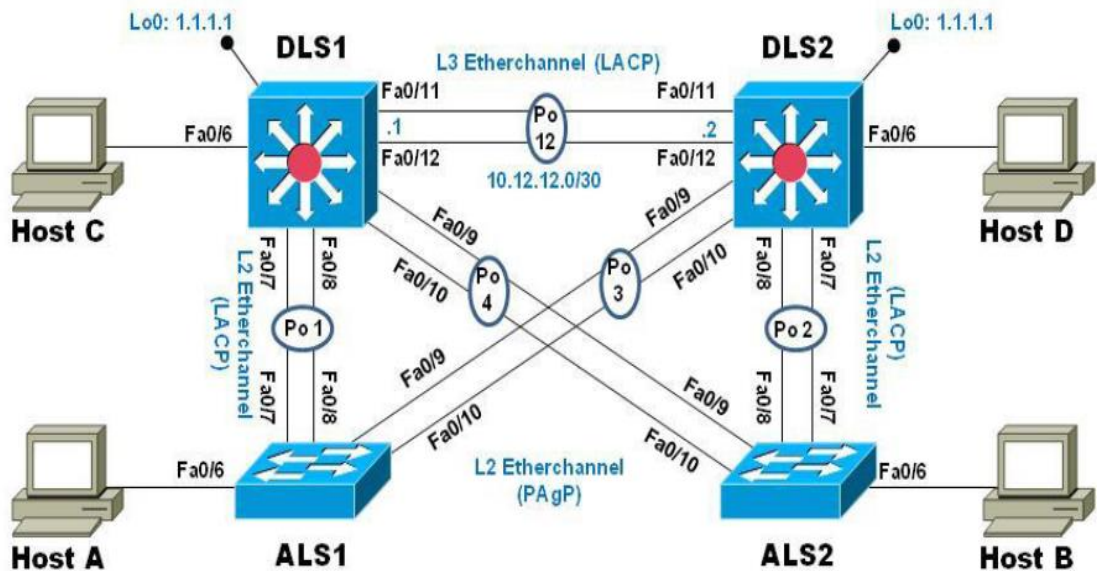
Lo0: 1.1.1.1

DLS1

L3 Etherchannel (LACP)

DLS2

Lo0: 1.1.1.1

Fa0/11

Po 12

Fa0/11

Fa0/6

.1

.2

Fa0/6

Fa0/12

10.12.12.0/30

Fa0/12

Host C

Fa0/9

Fa0/9

Host D

Fa0/7

Fa0/8

Fa0/10

Po 4

Po 3

Fa0/10

Fa0/8

Fa0/7

L2 Etherchannel (LACP)

Po 1

Po 2

(LACP) L2 Etherchannel

Fa0/9

Fa0/9

Fa0/7

Fa0/8

Fa0/10

Fa0/8

Fa0/7

Fa0/10

Fa0/6

L2 Etherchannel (PAgP)

Fa0/6

Host A

ALS1

ALS2

Host B